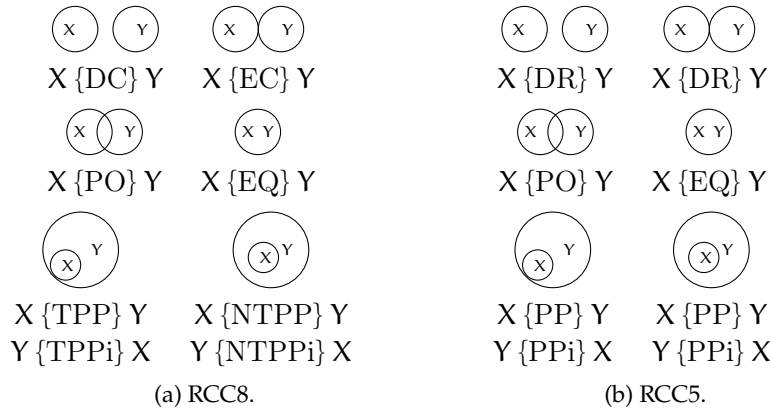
X Y
X {DC} Y

X Y
X {EC} Y

X Y
X {PO} Y

X Y
X {EQ} Y

X Y
X {TPP} Y
Y {TPPi} X

X Y
X {NTPP} Y
Y {NTPPi} X

(a) RCC8.

X Y
X {DR} Y

X Y
X {DR} Y

X Y
X {PO} Y

X Y
X {EQ} Y

X Y
X {PP} Y
Y {PPi} X

X Y
X {PP} Y
Y {PPi} X

(b) RCC5.